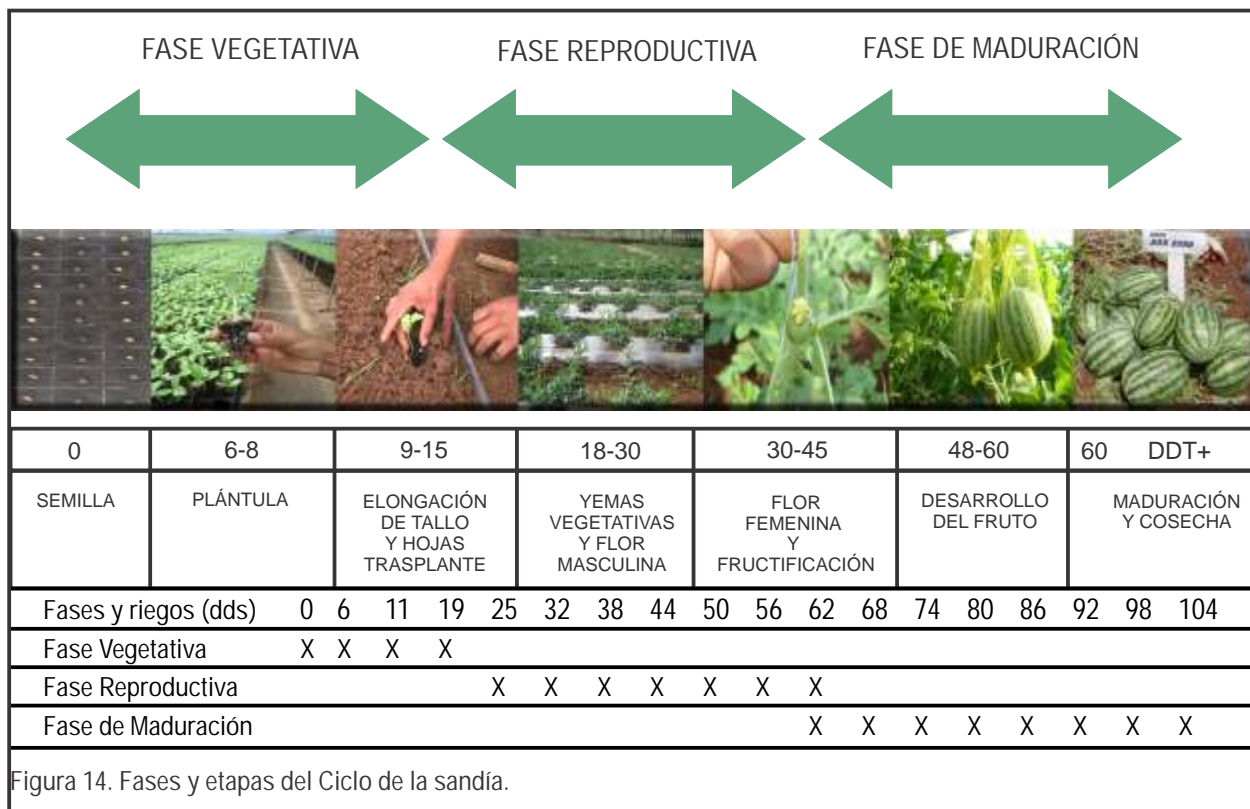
FASE VEGETATIVA    FASE REPRODUCTIVA    FASE DE MADURACIÓN

| 0 | 6-8 | 9-15 | 18-30 | 30-45 | 48-60 | 60 DDT+ |
|---|---|---|---|---|---|---|
| SEMILLA | PLÁNTULA | ELONGACIÓN DE TALLO Y HOJAS TRASPLANTE | YEMAS VEGETATIVAS Y FLOR MASCULINA | FLOR FEMENINA Y FRUCTIFICACIÓN | DESARROLLO DEL FRUTO | MADURACIÓN Y COSECHA |

| Fases y riegos (dds) | 0 | 6 | 11 | 19 | 25 | 32 | 38 | 44 | 50 | 56 | 62 | 68 | 74 | 80 | 86 | 92 | 98 | 104 |
|---|---|---|---|---|---|---|---|---|---|---|---|---|---|---|---|---|---|---|
| Fase Vegetativa | X | X | X | X | | | | | | | | | | | | | | |
| Fase Reproductiva | | | | | X | X | X | X | X | X | X | | | | | | | |
| Fase de Maduración | | | | | | | | | | | X | X | X | X | X | X | X | X |

Figura 14. Fases y etapas del Ciclo de la sandía.